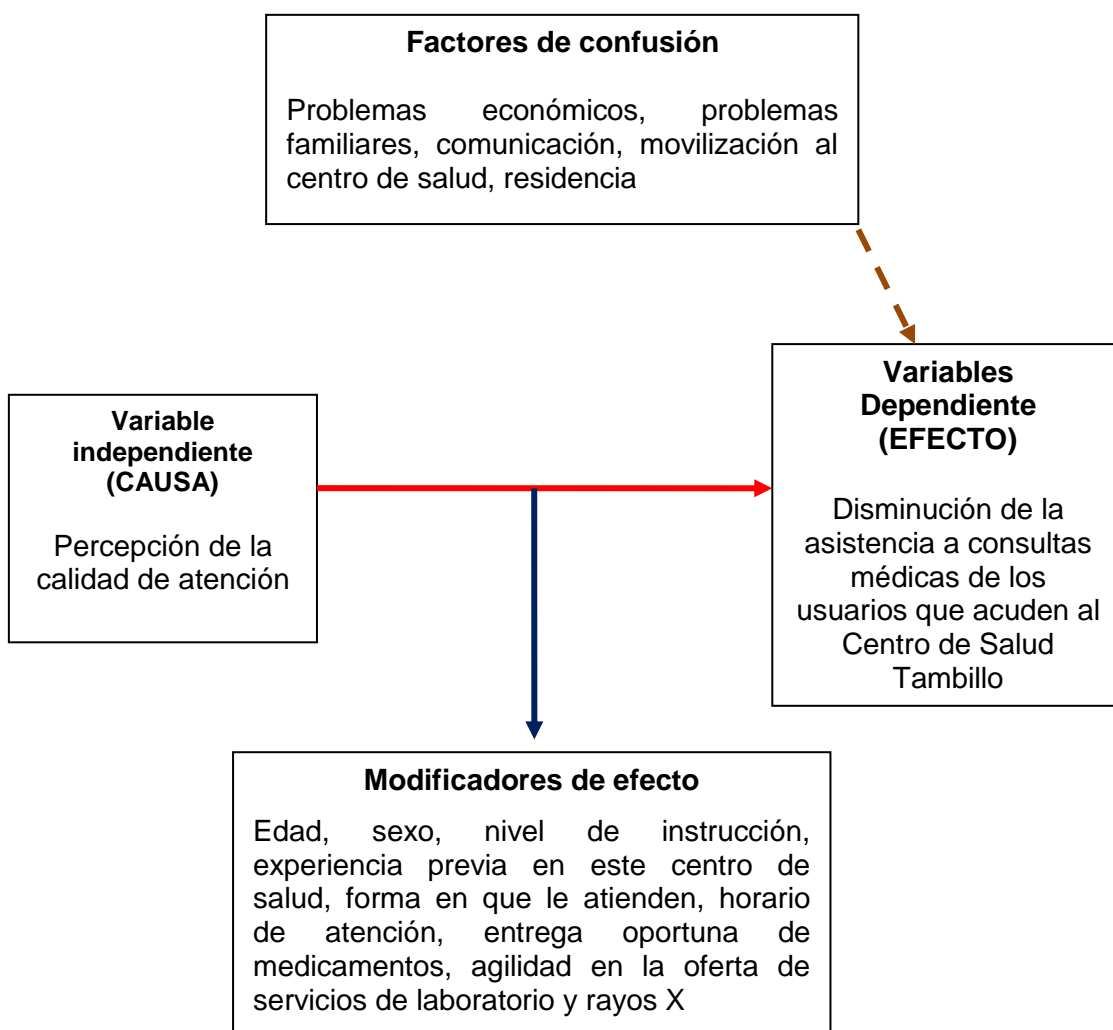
**Factores de confusión**

Problemas económicos, problemas familiares, comunicación, movilización al centro de salud, residencia

**Variable independiente (CAUSA)**

Percepción de la calidad de atención

**Variables Dependiente (EFECTO)**

Disminución de la asistencia a consultas médicas de los usuarios que acuden al Centro de Salud Tambillo

**Modificadores de efecto**

Edad, sexo, nivel de instrucción, experiencia previa en este centro de salud, forma en que le atienden, horario de atención, entrega oportuna de medicamentos, agilidad en la oferta de servicios de laboratorio y rayos X